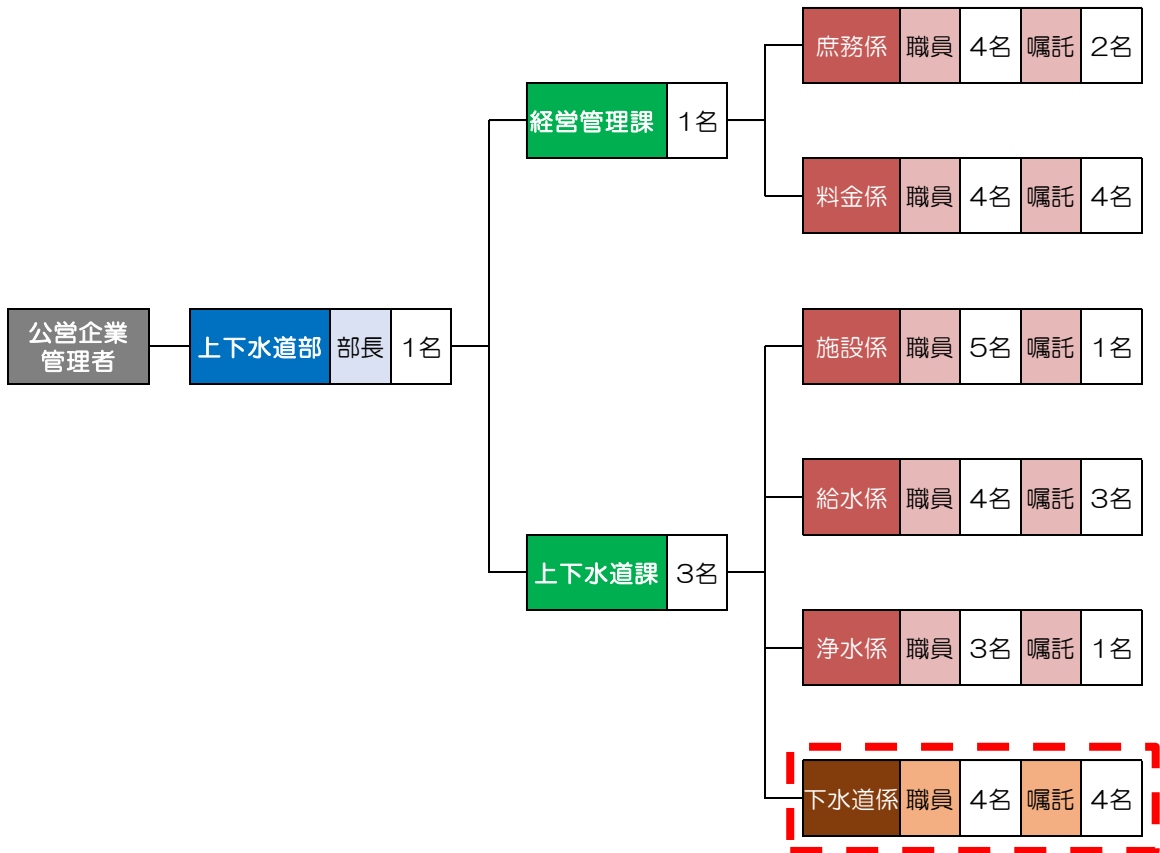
公営企業管理者

上下水道部 部長 1名

経営管理課 1名

庶務係 職員 4名 嘱託 2名

料金係 職員 4名 嘱託 4名

上下水道課 3名

施設係 職員 5名 嘱託 1名

給水係 職員 4名 嘱託 3名

浄水係 職員 3名 嘱託 1名

下水道係 職員 4名 嘱託 4名